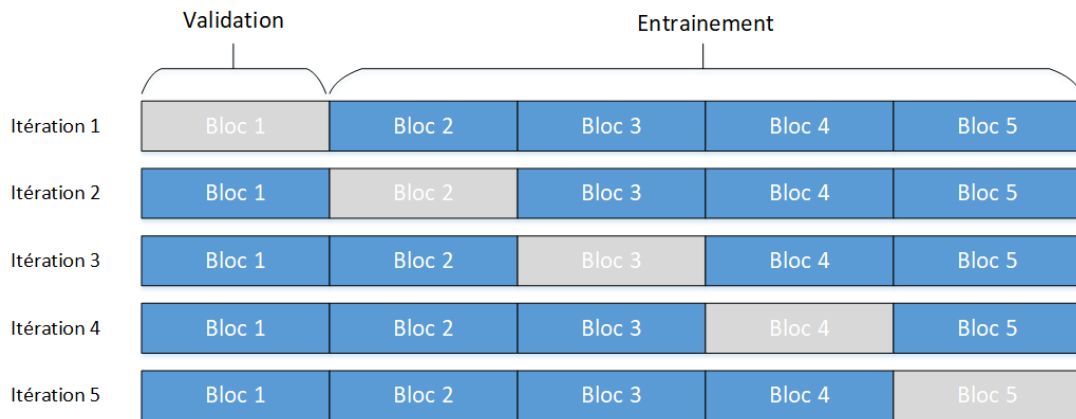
Validation

Entrainement

| | | | | | |
|---|---|---|---|---|---|
| Itération 1 | Bloc 1 | Bloc 2 | Bloc 3 | Bloc 4 | Bloc 5 |
| Itération 2 | Bloc 1 | Bloc 2 | Bloc 3 | Bloc 4 | Bloc 5 |
| Itération 3 | Bloc 1 | Bloc 2 | Bloc 3 | Bloc 4 | Bloc 5 |
| Itération 4 | Bloc 1 | Bloc 2 | Bloc 3 | Bloc 4 | Bloc 5 |
| Itération 5 | Bloc 1 | Bloc 2 | Bloc 3 | Bloc 4 | Bloc 5 |